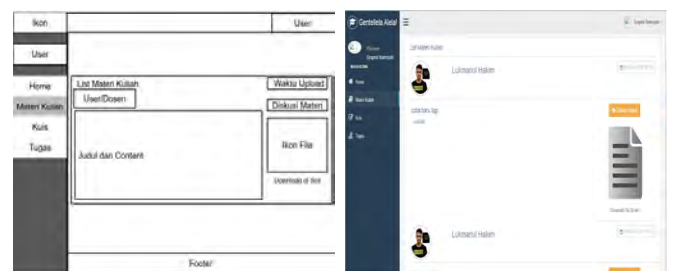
Ikon
User
User
Home
Materi Kuliah
Kuis
Tugas
List Materi Kuliah
User/Dosen
Waktu Upload
Diskusi Materi
Judul dan Content
Ikon File
Download di Sini
Footer

Gentelella Alela!
Welcome
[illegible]
Lukmanul Hakim
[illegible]
Lukmanul Hakim